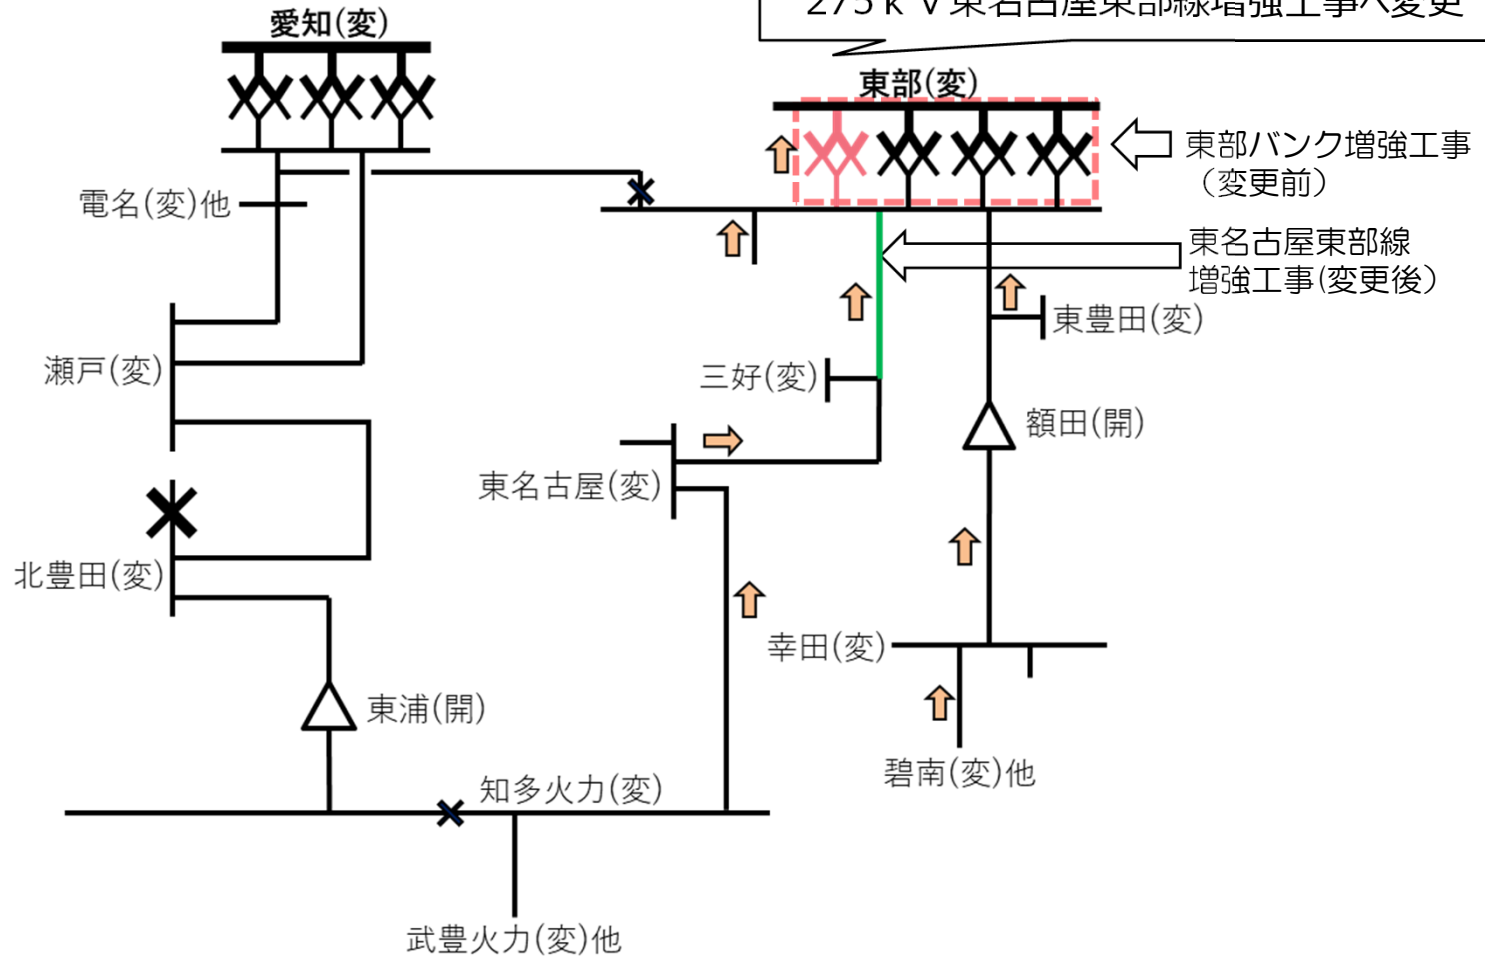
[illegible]東名古屋東部線増強工事へ変更

愛知(変)

東部(変)

東部バンク増強工事（変更前）

電名(変)他

東名古屋東部線増強工事(変更後)

東豊田(変)

瀬戸(変)

三好(変)

額田(開)

東名古屋(変)

北豊田(変)

幸田(変)

東浦(開)

碧南(変)他

知多火力(変)

武豊火力(変)他